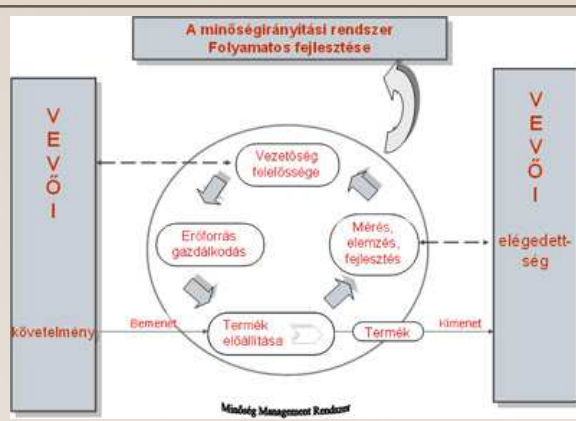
A minőségirányítási rendszer
Folyamatos fejlesztése

V
E
V
Ő
I

követelmény

Vezetőség felelőssége

Erőforrás gazdálkodás

Mérés, elemzés, fejlesztés

Bemenet

Termék előállítása

Termék

Kimenet

V
E
V
Ő
I

elégedettség

Minőség Management Rendszer